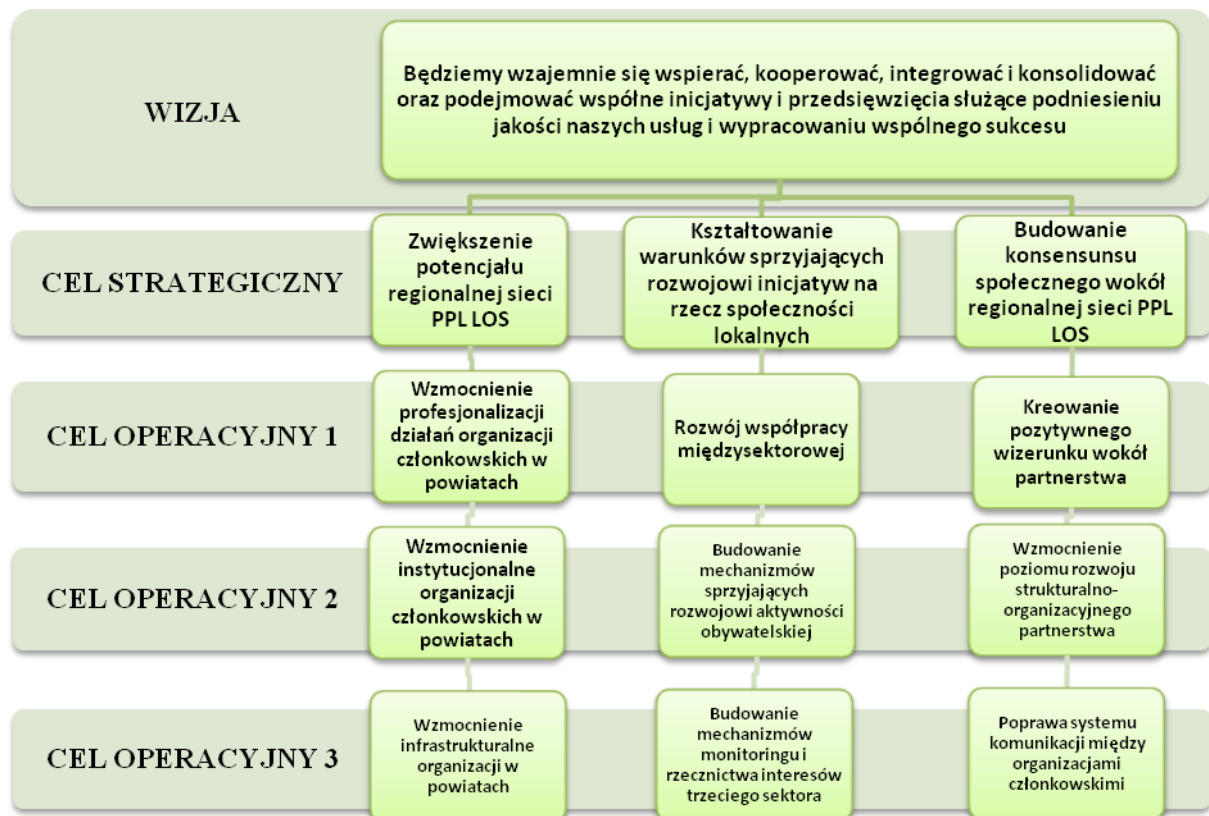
WIZJA

Będziemy wzajemnie się wspierać, kooperować, integrować i konsolidować oraz podejmować wspólne inicjatywy i przedsięwzięcia służące podniesieniu jakości naszych usług i wypracowaniu wspólnego sukcesu

CEL STRATEGICZNY

Zwiększenie potencjału regionalnej sieci PPL LOS

Kształtowanie warunków sprzyjających rozwojowi inicjatyw na rzecz społeczności lokalnych

Budowanie konsensunsu społecznego wokół regionalnej sieci PPL LOS

CEL OPERACYJNY 1

Wzmocnienie profesjonalizacji działań organizacji członkowskich w powiatach

Rozwój współpracy międzysektorowej

Kreowanie pozytywnego wizerunku wokół partnerstwa

CEL OPERACYJNY 2

Wzmocnienie instytucjonalne organizacji członkowskich w powiatach

Budowanie mechanizmów sprzyjających rozwojowi aktywności obywatelskiej

Wzmocnienie poziomu rozwoju strukturalno-organizacyjnego partnerstwa

CEL OPERACYJNY 3

Wzmocnienie infrastrukturalne organizacji w powiatach

Budowanie mechanizmów monitoringu i rzecznictwa interesów trzeciego sektora

Poprawa systemu komunikacji między organizacjami członkowskimi